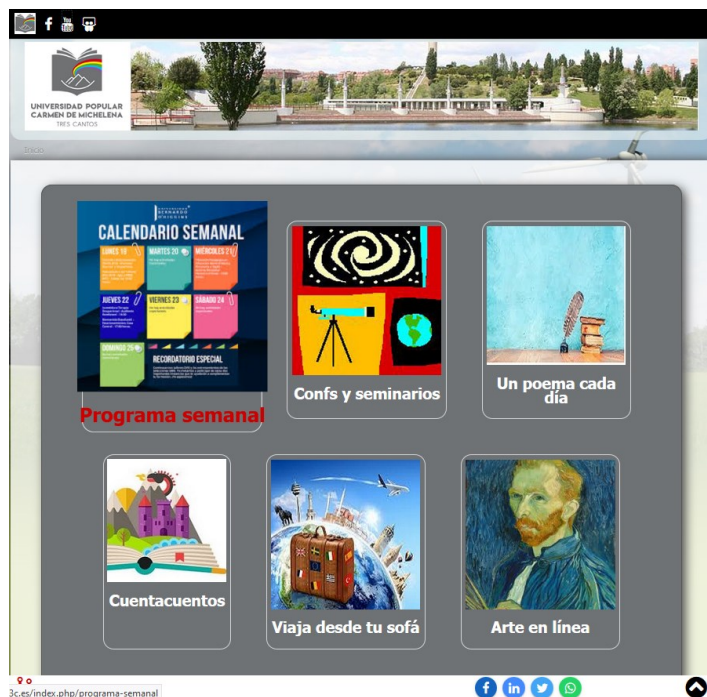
UNIVERSIDAD POPULAR CARMEN DE MICHELENA
TRES CANTOS

Inicio

CALENDARIO SEMANAL
LUNES 19
MARTES 20
MIÉRCOLES 21
JUEVES 22
VIERNES 23
SÁBADO 24
DOMINGO 25
RECORDATORIO ESPECIAL

Programa semanal

Confs y seminarios

Un poema cada día

Cuentacuentos

Viaja desde tu sofá

Arte en línea

3c.es/index.php/programa-semanal